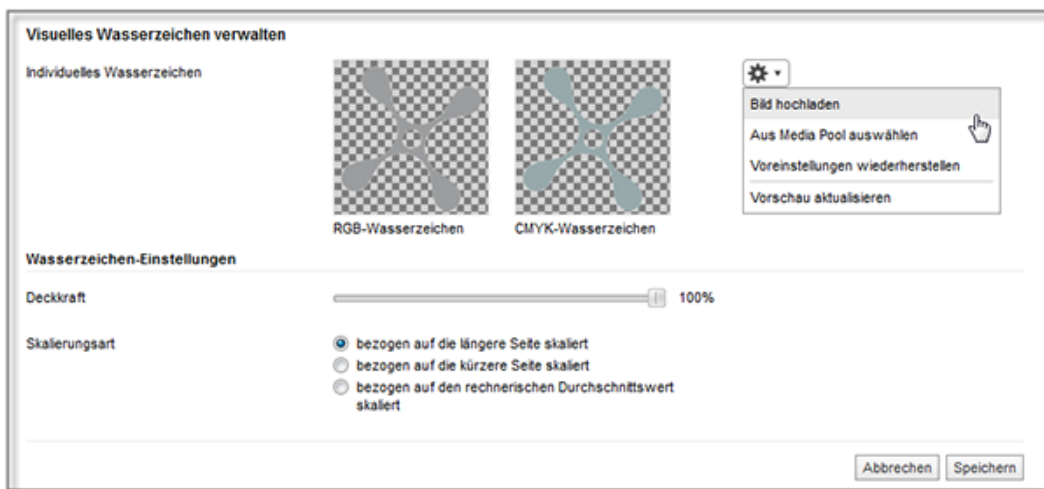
Visuelles Wasserzeichen verwalten

Individuelles Wasserzeichen

RGB-Wasserzeichen

CMYK-Wasserzeichen

Bild hochladen
Aus Media Pool auswählen
Voreinstellungen wiederherstellen
Vorschau aktualisieren

Wasserzeichen-Einstellungen

Deckkraft 100%

Skalierungsart
bezogen auf die längere Seite skaliert
bezogen auf die kürzere Seite skaliert
bezogen auf den rechnerischen Durchschnittswert skaliert

Abbrechen Speichern